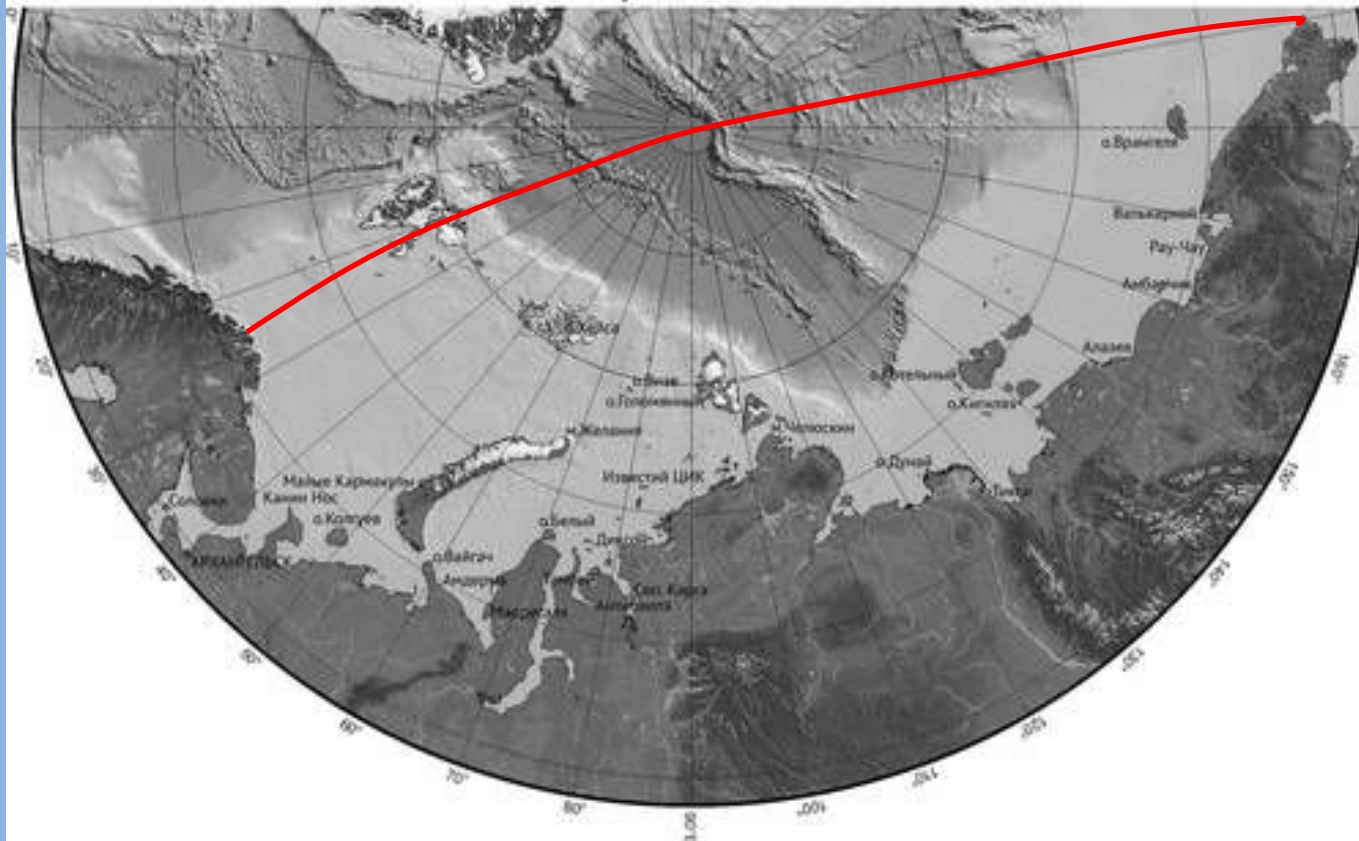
о.Врангеля
Валькаркай
Рау-Чуа
Амбарчик
Алазея
о.Котельный
о.Кигилях
о.Дунай
Тикси
Челюскин
Известий ЦИК
о.Визе
о.Голомянный
м.Желания
Малые Кармакулы
Канин Нос
о.Колгуев
Соловки
АРХАНГЕЛЬСК
о.Вайгач
Амдерма
Марресаля
о.Белый
Диксон
Сопочная Карга
Кресты
Хакс Кара
Иосифа
10°
20°
30°
40°
50°
60°
70°
80°
90°
100°
110°
120°
130°
140°
150°
160°